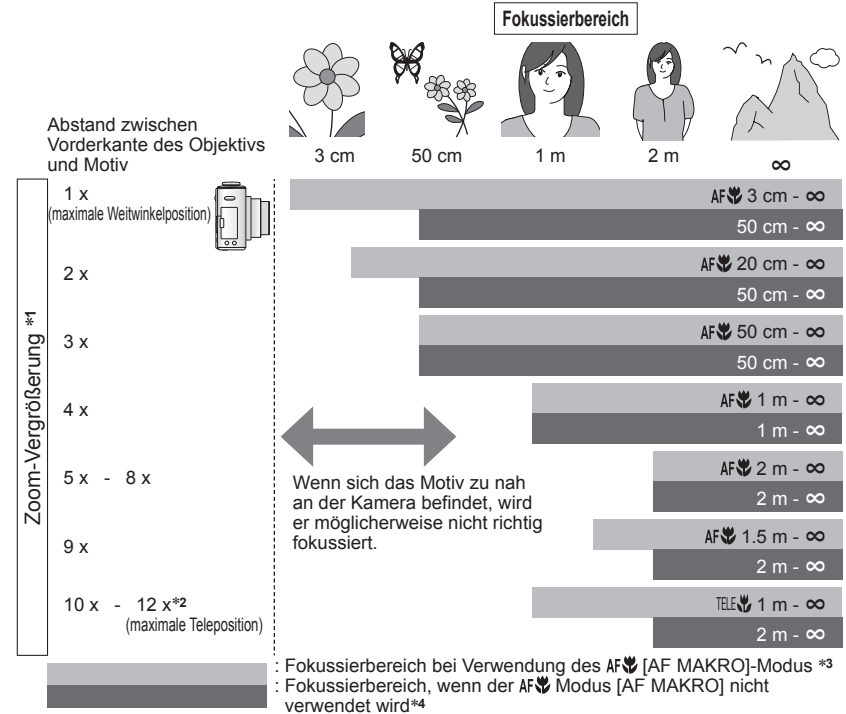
Fokussierbereich

Abstand zwischen Vorderkante des Objektivs und Motiv

3 cm 50 cm 1 m 2 m $\infty$

Zoom-Vergrößerung *1

1 x (maximale Weitwinkelposition)

AF🌷 3 cm - $\infty$
50 cm - $\infty$

2 x

AF🌷 20 cm - $\infty$
50 cm - $\infty$

3 x

AF🌷 50 cm - $\infty$
50 cm - $\infty$

4 x

AF🌷 1 m - $\infty$
1 m - $\infty$

5 x - 8 x

AF🌷 2 m - $\infty$
2 m - $\infty$

9 x

AF🌷 1.5 m - $\infty$
2 m - $\infty$

10 x - 12 x*2 (maximale Teleposition)

TELE🌷 1 m - $\infty$
2 m - $\infty$

Wenn sich das Motiv zu nah an der Kamera befindet, wird er möglicherweise nicht richtig fokussiert.

: Fokussierbereich bei Verwendung des AF🌷 [AF MAKRO]-Modus *3
: Fokussierbereich, wenn der AF🌷 Modus [AF MAKRO] nicht verwendet wird*4